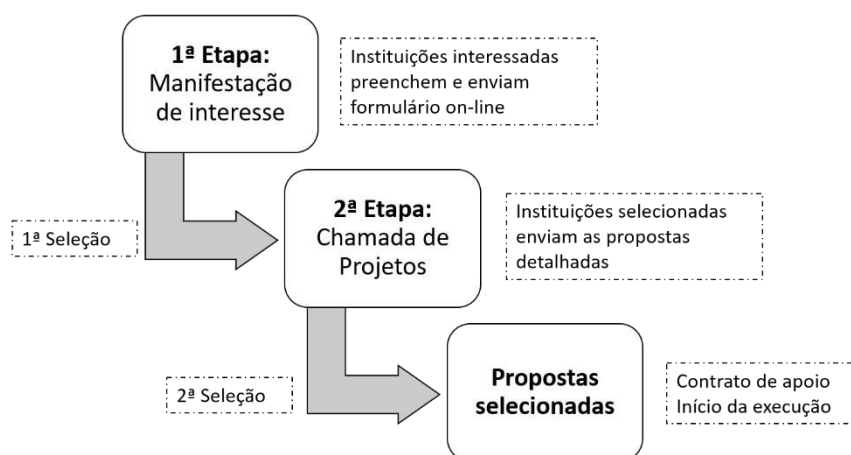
1ª Etapa:
Manifestação de interesse

Instituições interessadas preenchem e enviam formulário on-line

1ª Seleção

2ª Etapa:
Chamada de Projetos

Instituições selecionadas enviam as propostas detalhadas

2ª Seleção

Propostas selecionadas

Contrato de apoio
Início da execução